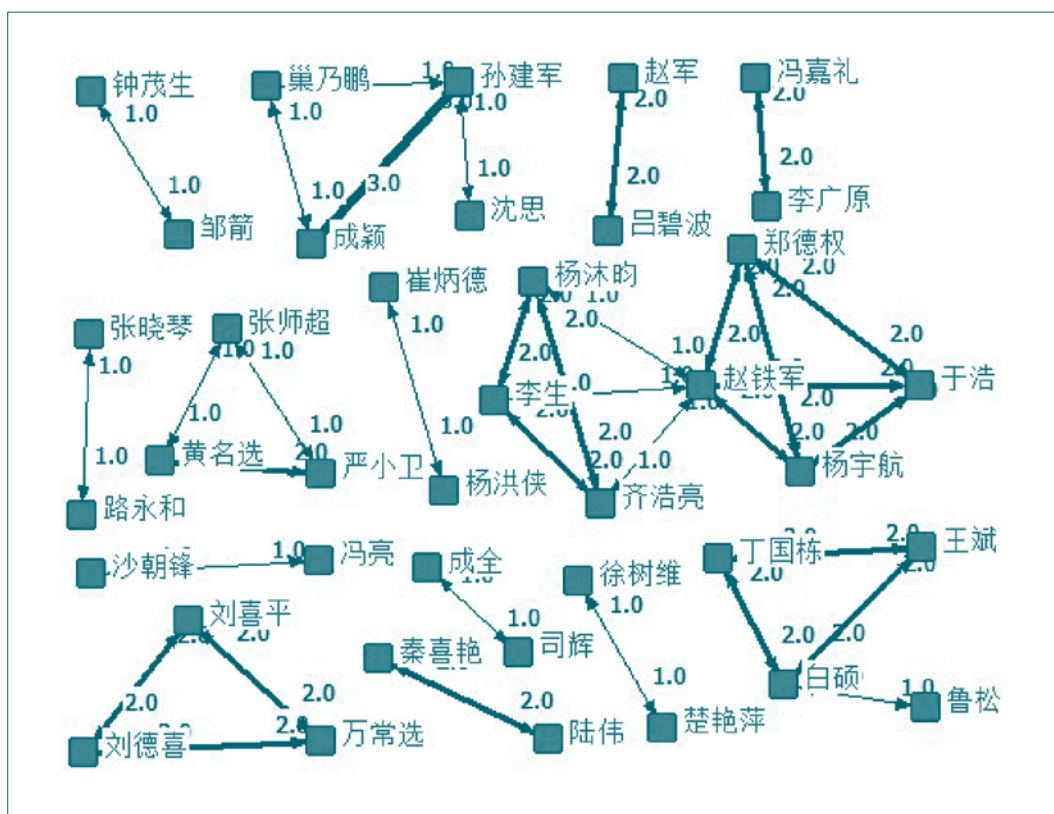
钟茂生
1.0
1.0
邹箭

巢乃鹏
1.0
孙建军
1.0
1.0
1.0
3.0
1.0
成颖
沈思

赵军
2.0
2.0
吕碧波

冯嘉礼
2.0
2.0
李广原

郑德权
2.0
2.0
2.0
2.0
2.0
于浩

张晓琴
1.0
1.0
路永和

张师超
1.0
1.0
1.0
1.0
2.0
黄名选
严小卫

崔炳德
1.0
1.0
杨洪侠

杨沭昀
2.0
1.0
2.0
2.0
李生
1.0
2.0
2.0
2.0
1.0
齐浩亮

赵铁军
1.0
1.0
2.0
2.0
杨宇航

沙朝锋
1.0
冯亮

成全
1.0
1.0
司辉

徐树维
1.0
1.0
楚艳萍

丁国栋
2.0
2.0
2.0
王斌
2.0
2.0
白硕
1.0
鲁松

刘喜平
2.0
2.0
2.0
2.0
2.0
刘德喜
万常选

秦喜艳
2.0
陆伟